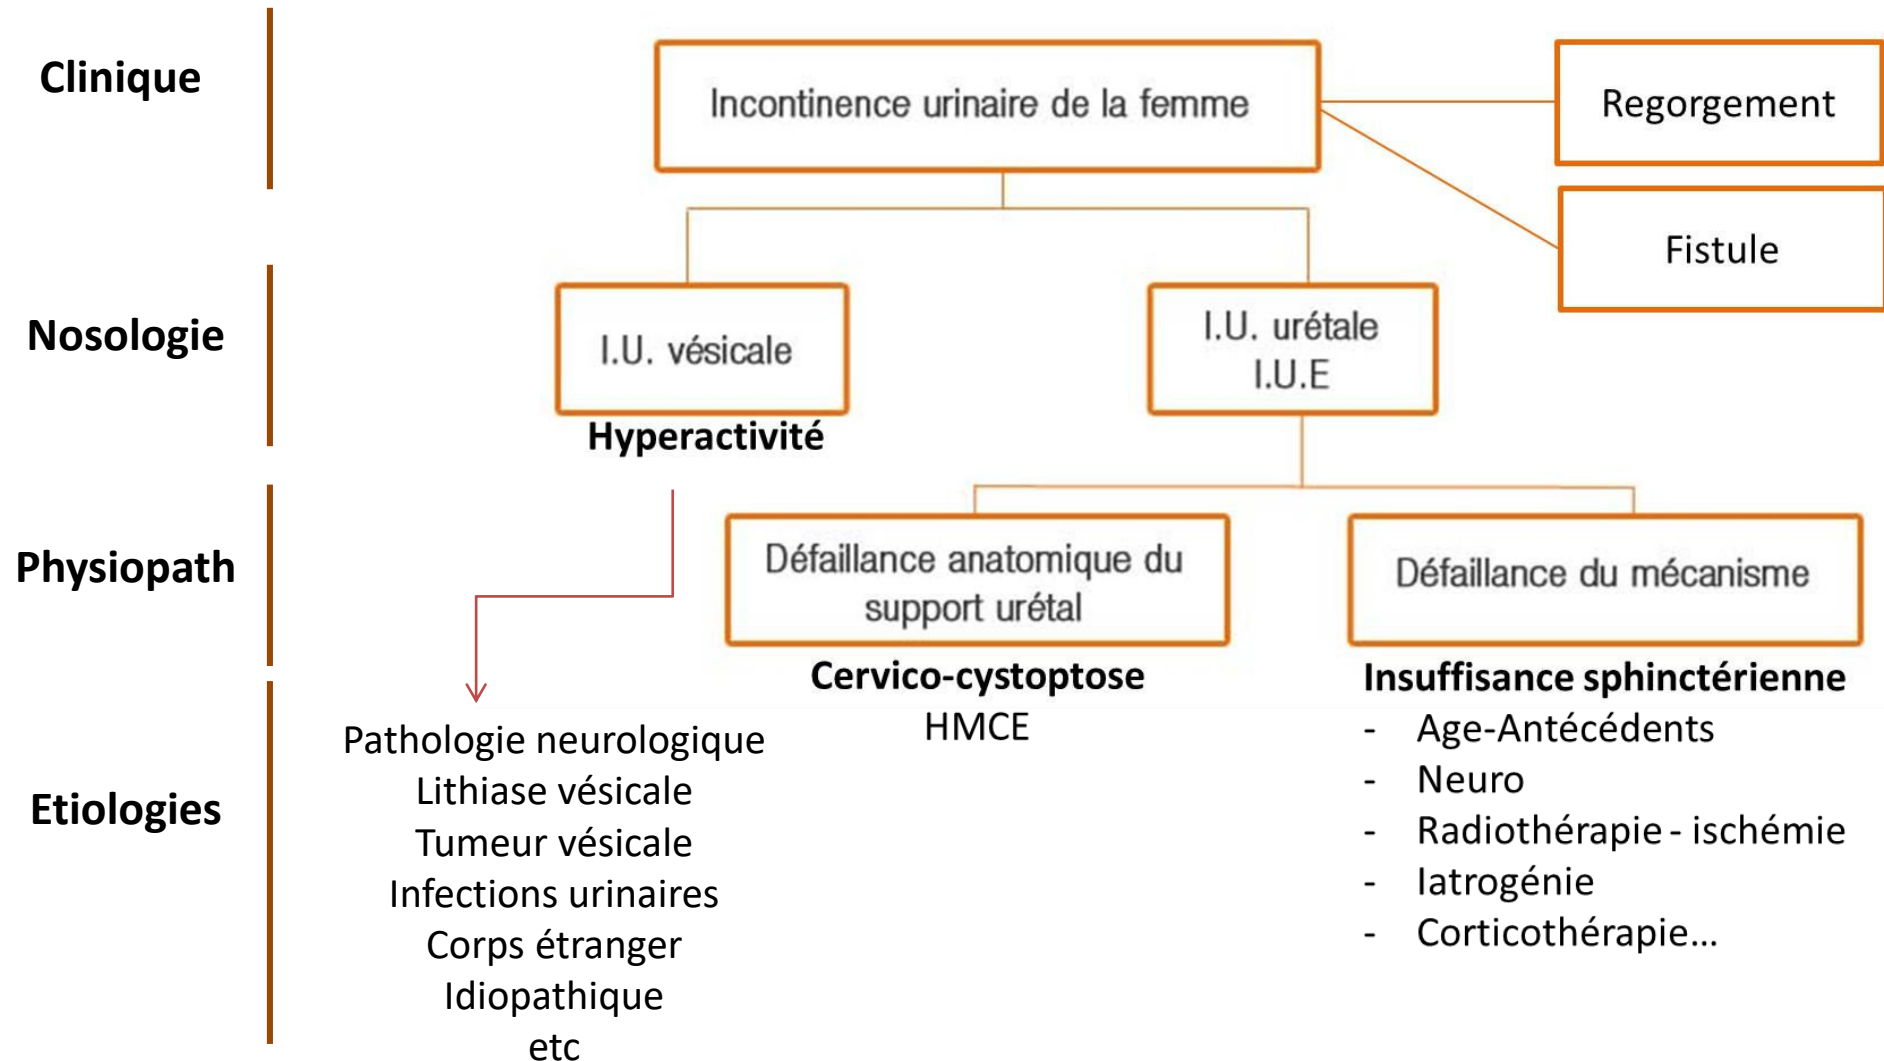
Clinique

Incontinence urinaire de la femme

Regorgement

Fistule

Nosologie

I.U. vésicale

Hyperactivité

I.U. urétale
I.U.E

Physiopath

Défaillance anatomique du support urétal

Défaillance du mécanisme

Cervico-cystoptose
HMCE

Insuffisance sphinctérienne
- Age-Antécédents
- Neuro
- Radiothérapie - ischémie
- Iatrogénie
- Corticothérapie…

Etiologies

Pathologie neurologique
Lithiase vésicale
Tumeur vésicale
Infections urinaires
Corps étranger
Idiopathique
etc